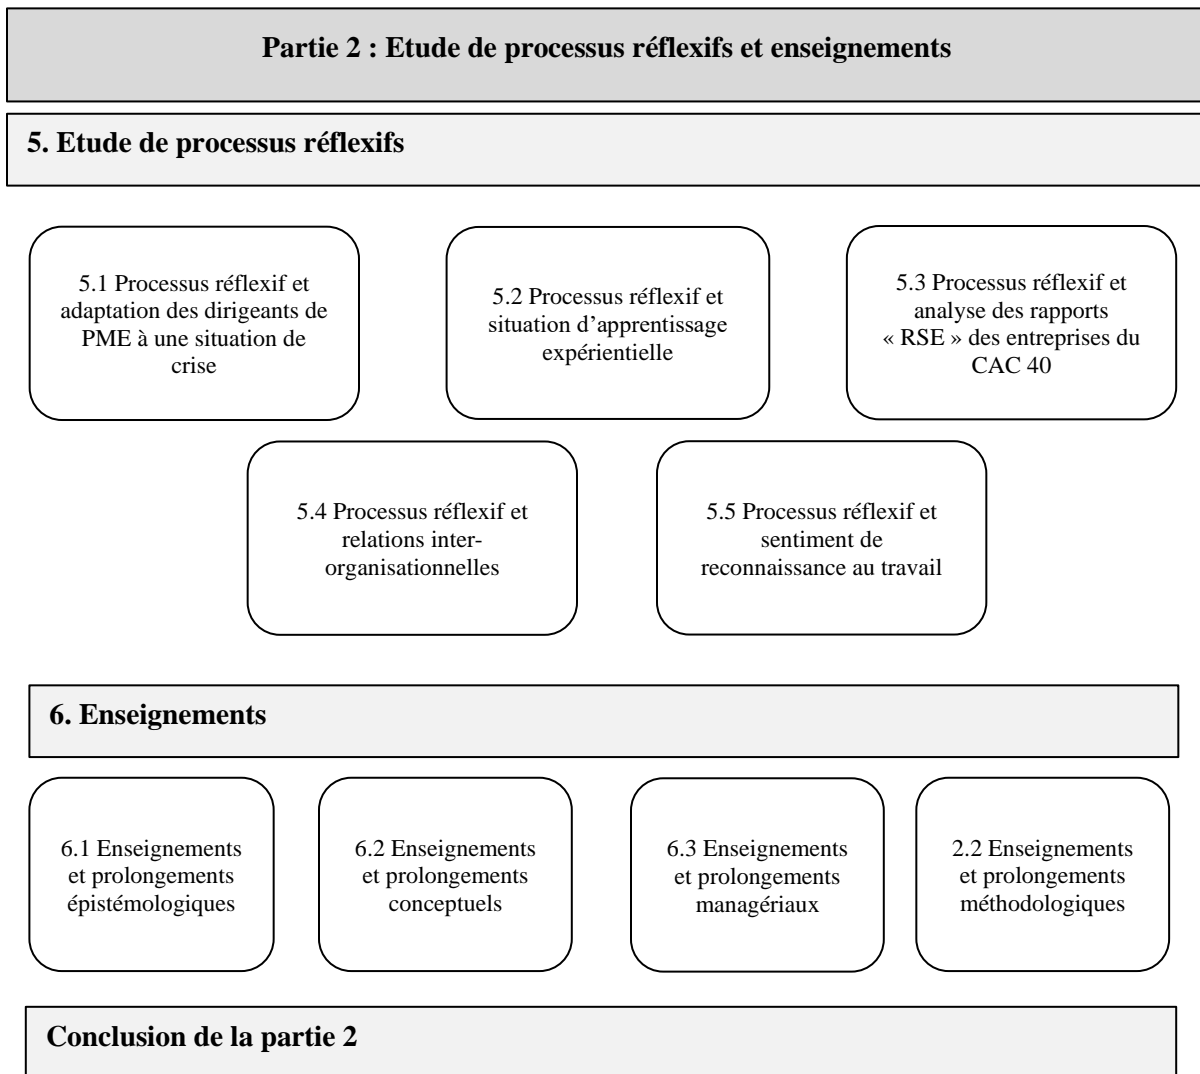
Partie 2 : Etude de processus réflexifs et enseignements

5. Etude de processus réflexifs

5.1 Processus réflexif et adaptation des dirigeants de PME à une situation de crise

5.2 Processus réflexif et situation d'apprentissage expérientielle

5.3 Processus réflexif et analyse des rapports « RSE » des entreprises du CAC 40

5.4 Processus réflexif et relations inter-organisationnelles

5.5 Processus réflexif et sentiment de reconnaissance au travail

6. Enseignements

6.1 Enseignements et prolongements épistémologiques

6.2 Enseignements et prolongements conceptuels

6.3 Enseignements et prolongements managériaux

2.2 Enseignements et prolongements méthodologiques

Conclusion de la partie 2